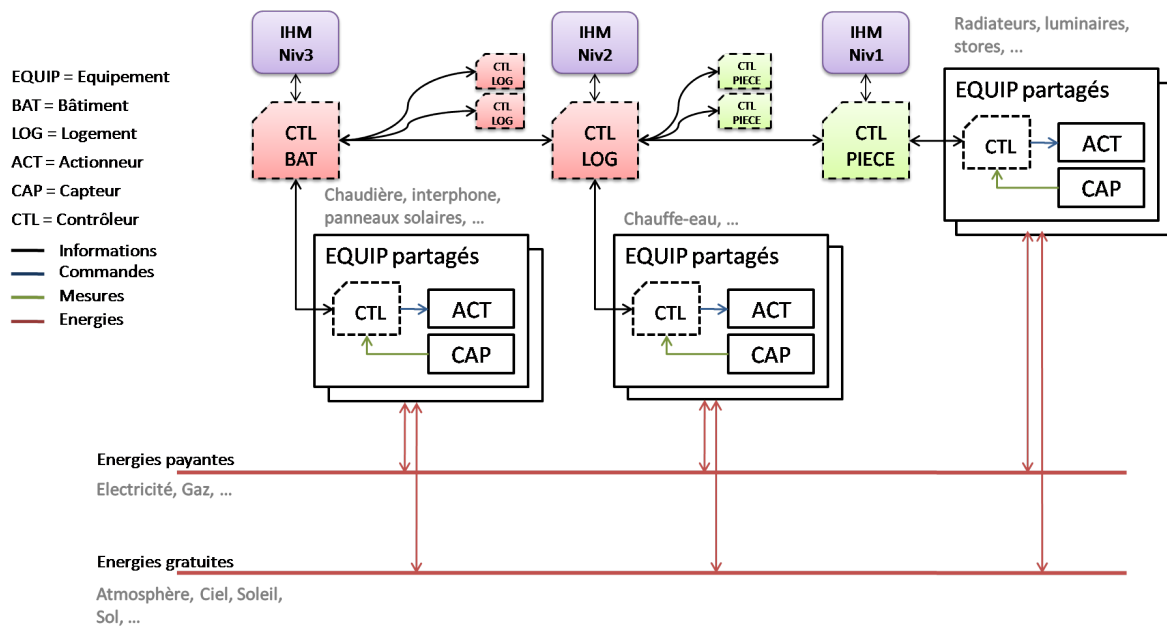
EQUIP = Equipement
BAT = Bâtiment
LOG = Logement
ACT = Actionneur
CAP = Capteur
CTL = Contrôleur

Informations
Commandes
Mesures
Energies

IHM Niv3

CTL LOG

CTL LOG

CTL BAT

Chaudière, interphone, panneaux solaires, ...

EQUIP partagés

CTL

ACT

CAP

IHM Niv2

CTL PIECE

CTL PIECE

CTL LOG

Chauffe-eau, ...

EQUIP partagés

CTL

ACT

CAP

IHM Niv1

CTL PIECE

Radiateurs, luminaires, stores, ...

EQUIP partagés

CTL

ACT

CAP

Energies payantes
Electricité, Gaz, ...

Energies gratuites
Atmosphère, Ciel, Soleil, Sol, ...